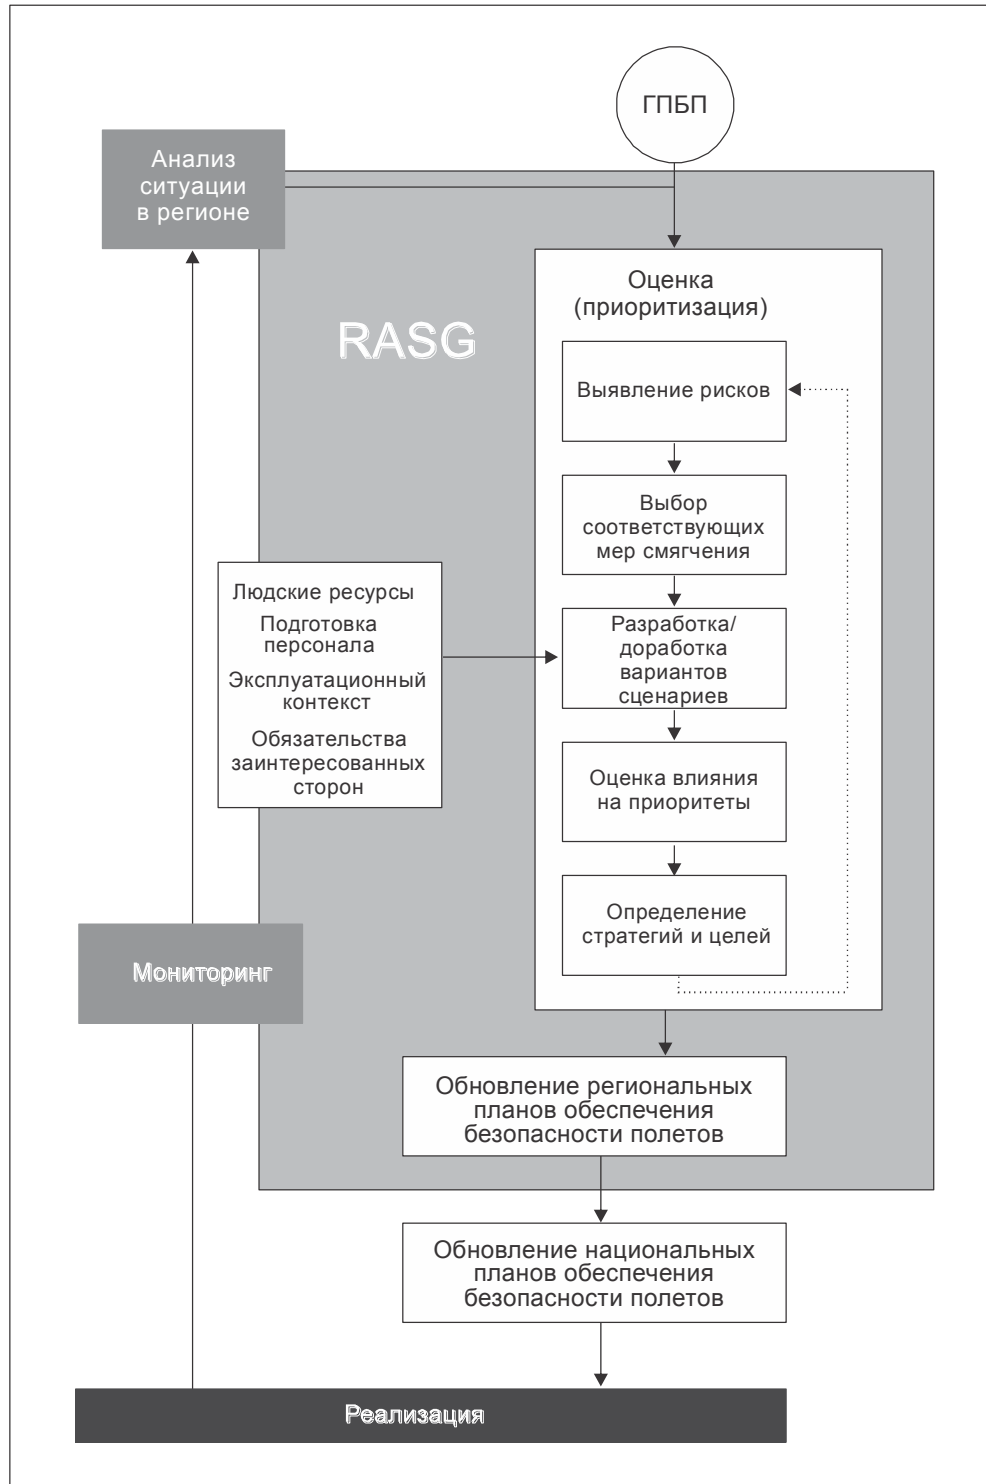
ГПБП

Анализ ситуации в регионе

RASG

Оценка (приоритизация)

Выявление рисков

Выбор соответствующих мер смягчения

Людские ресурсы

Подготовка персонала

Эксплуатационный контекст

Обязательства заинтересованных сторон

Разработка/доработка вариантов сценариев

Оценка влияния на приоритеты

Определение стратегий и целей

Мониторинг

Обновление региональных планов обеспечения безопасности полетов

Обновление национальных планов обеспечения безопасности полетов

Реализация